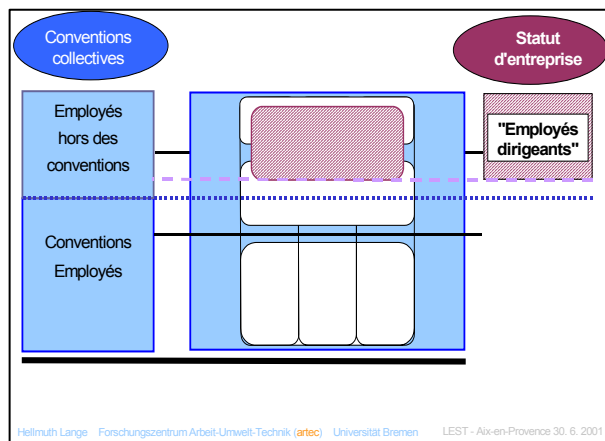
Conventions collectives

Statut d'entreprise

Employés hors des conventions

"Employés dirigeants"

Conventions Employés

Hellmuth Lange Forschungszentrum Arbeit-Umwelt-Technik (artec) Universität Bremen LEST - Aix-en-Provence 30. 6. 2001